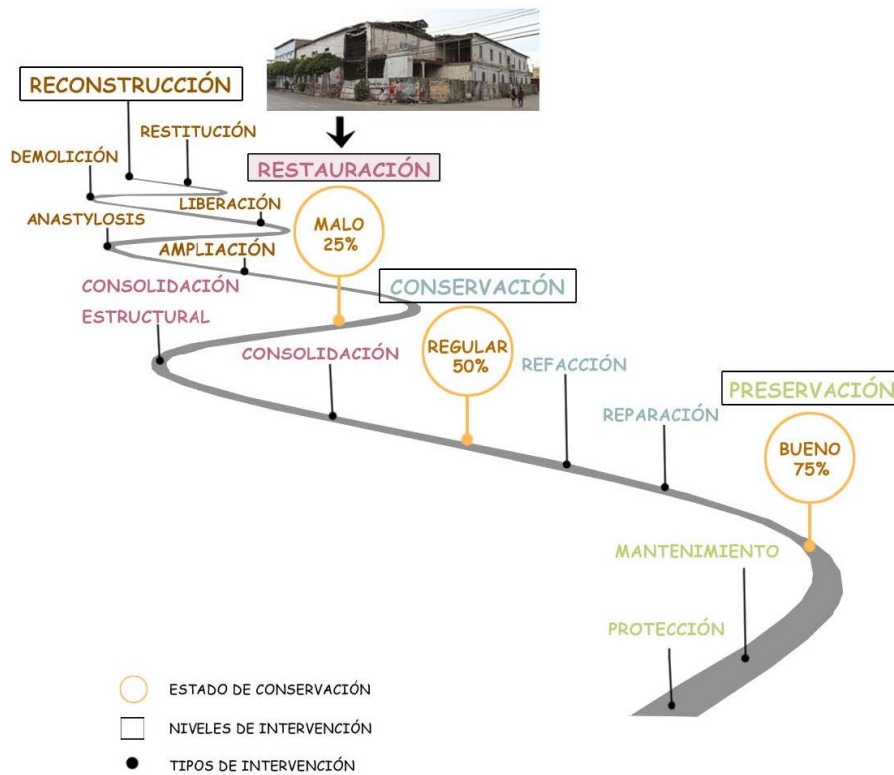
RECONSTRUCCIÓN

RESTITUCIÓN

DEMOLICIÓN

RESTAURACIÓN

LIBERACIÓN

ANASTYLOSIS

MALO
25%

AMPLIACIÓN

CONSOLIDACIÓN

CONSERVACIÓN

ESTRUCTURAL

CONSOLIDACIÓN

REGULAR
50%

REFACCIÓN

PRESERVACIÓN

REPARACIÓN

BUENO
75%

MANTENIMIENTO

PROTECCIÓN

ESTADO DE CONSERVACIÓN

NIVELES DE INTERVENCIÓN

TIPOS DE INTERVENCIÓN